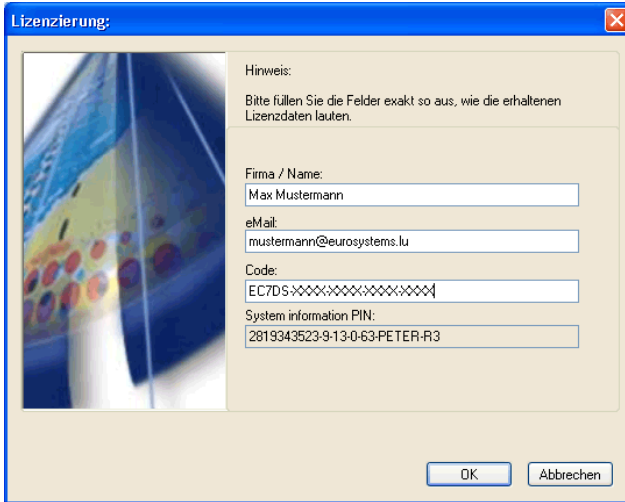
Lizenzierung:

Hinweis:

Bitte füllen Sie die Felder exakt so aus, wie die erhaltenen Lizenzdaten lauten.

Firma / Name:

Max Mustermann

eMail:

mustermann@eurosystems.lu

Code:

EC7DS-XXXX-XXXX-XXXX-XXXX

System information PIN:

2819343523-9-13-0-63-PETER-R3

OK

Abbrechen